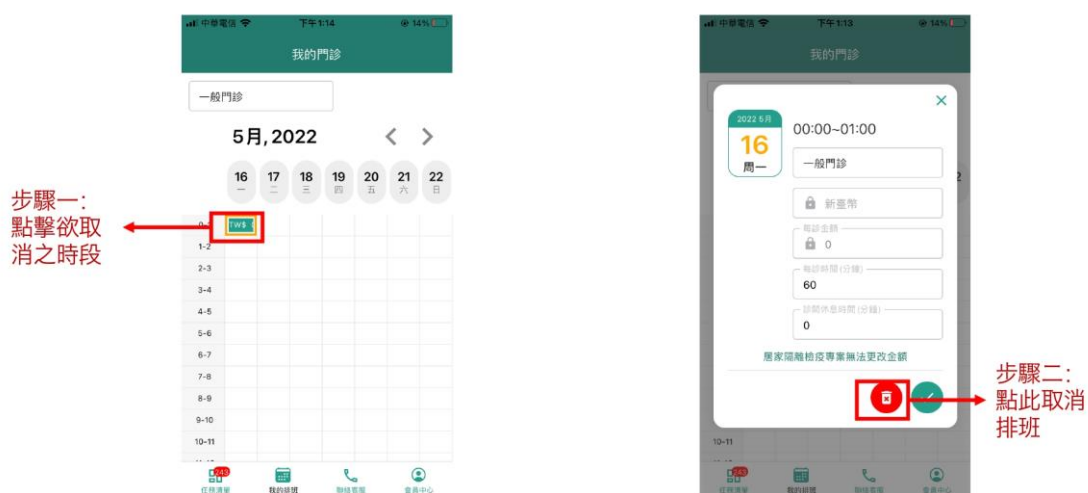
中華電信 下午1:14 14%

我的門診

一般門診

5月, 2022

16 一
17 二
18 三
19 四
20 五
21 六
22 日

步驟一:
點擊欲取消之時段

0-
TW$
1-2
2-3
3-4
4-5
5-6
6-7
7-8
8-9
9-10
10-11

243
任務清單
我的排班
聯絡客服
會員中心

中華電信 下午1:13 14%

我的門診

2022 5月
16
周一

00:00~01:00

一般門診

新臺幣

每診金額
0

每診時間(分鐘)
60

診間休息時間(分鐘)
0

居家隔離檢疫專案無法更改金額

步驟二:
點此取消排班

10-11

243
任務清單
我的排班
聯絡客服
會員中心